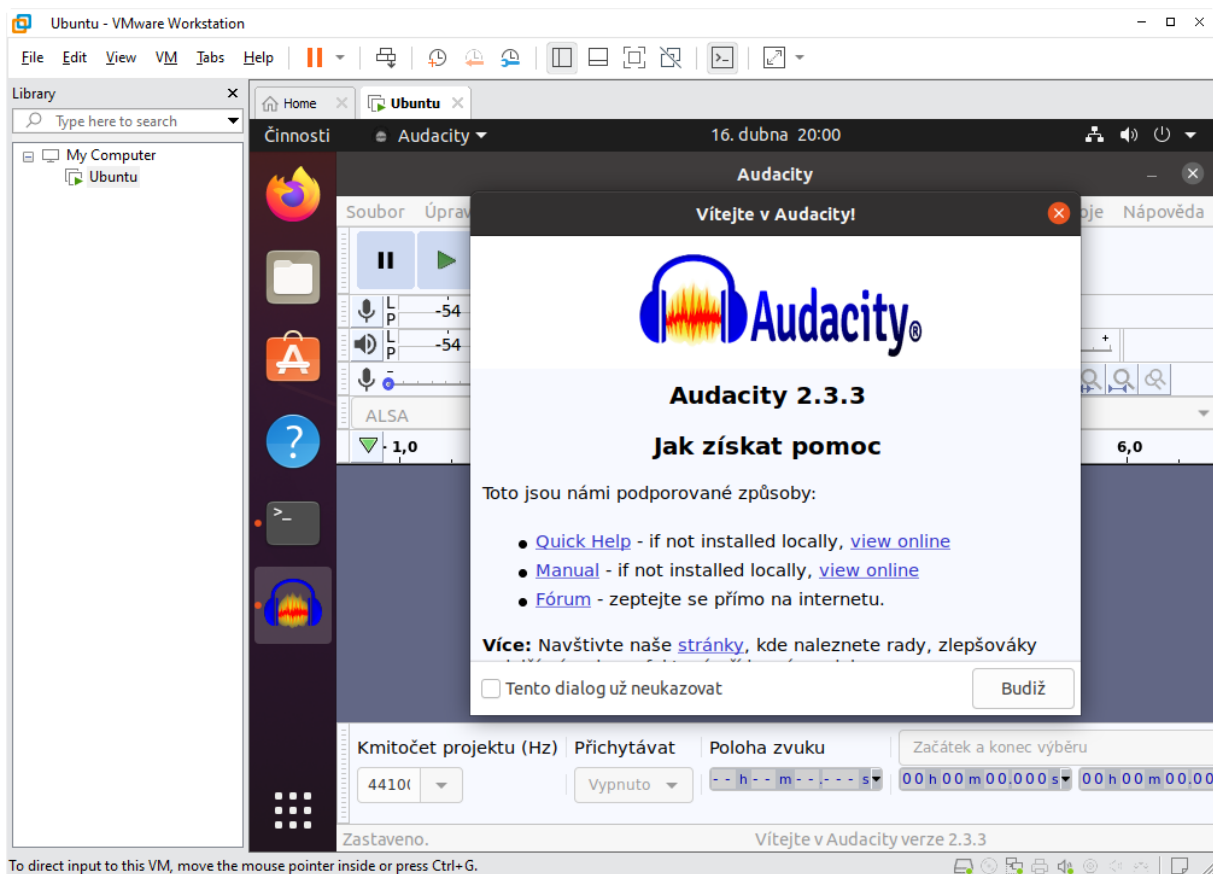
Ubuntu - VMware Workstation

File Edit View VM Tabs Help

Library
Type here to search
My Computer
Ubuntu

Home
Ubuntu

Činnosti
Audacity
16. dubna 20:00

Audacity

Soubor Úprav
oje Nápověda

L P -54
L P -54

ALSA

1,0
6,0

Vítejte v Audacity!

Audacity®

Audacity 2.3.3

Jak získat pomoc

Toto jsou námi podporované způsoby:

• Quick Help - if not installed locally, view online
• Manual - if not installed locally, view online
• Fórum - zeptejte se přímo na internetu.

Více: Navštivte naše stránky, kde naleznete rady, zlepšováky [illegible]

Tento dialog už neukazovat
Budiž

Kmitočet projektu (Hz)
Přichytávat
Poloha zvuku
Začátek a konec výběru
4410(
Vypnuto
- - h - - m - - . - - - s
00 h 00 m 00.000 s
00 h 00 m 00.00

Zastaveno.
Vítejte v Audacity verze 2.3.3

To direct input to this VM, move the mouse pointer inside or press Ctrl+G.